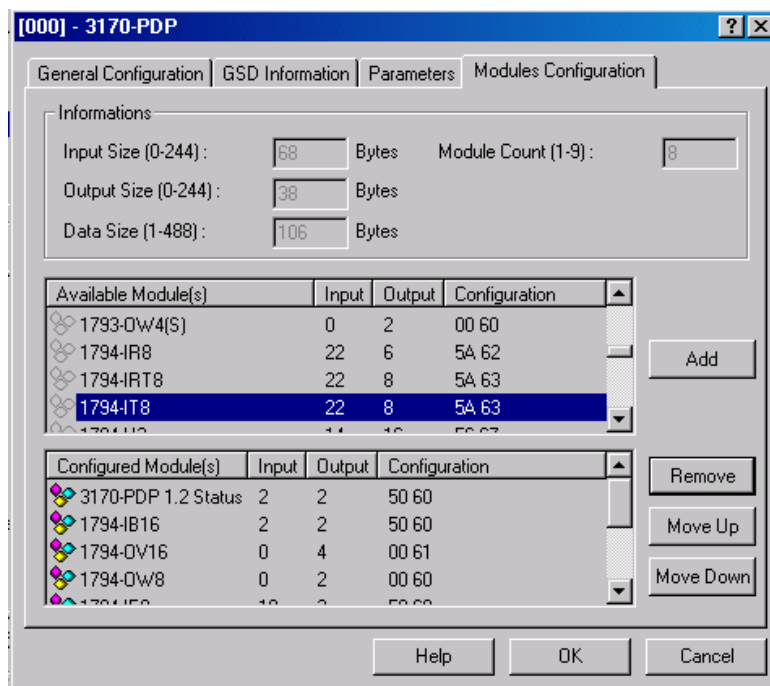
[000] - 3170-PDP

?

General Configuration | GSD Information | Parameters | Modules Configuration

Informations

Input Size (0-244) : 68 Bytes

Output Size (0-244) : 38 Bytes

Data Size (1-488) : 106 Bytes

Module Count (1-9) : 8

| Available Module(s) | Input | Output | Configuration |
|---|---|---|---|
| 1793-OW4(S) | 0 | 2 | 00 60 |
| 1794-IR8 | 22 | 6 | 5A 62 |
| 1794-IRT8 | 22 | 8 | 5A 63 |
| 1794-IT8 | 22 | 8 | 5A 63 |
| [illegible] | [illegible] | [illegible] | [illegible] |

Add

| Configured Module(s) | Input | Output | Configuration |
|---|---|---|---|
| 3170-PDP 1.2 Status | 2 | 2 | 50 60 |
| 1794-IB16 | 2 | 2 | 50 60 |
| 1794-OV16 | 0 | 4 | 00 61 |
| 1794-OW8 | 0 | 2 | 00 60 |
| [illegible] | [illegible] | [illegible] | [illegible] |

Remove

Move Up

Move Down

Help

OK

Cancel